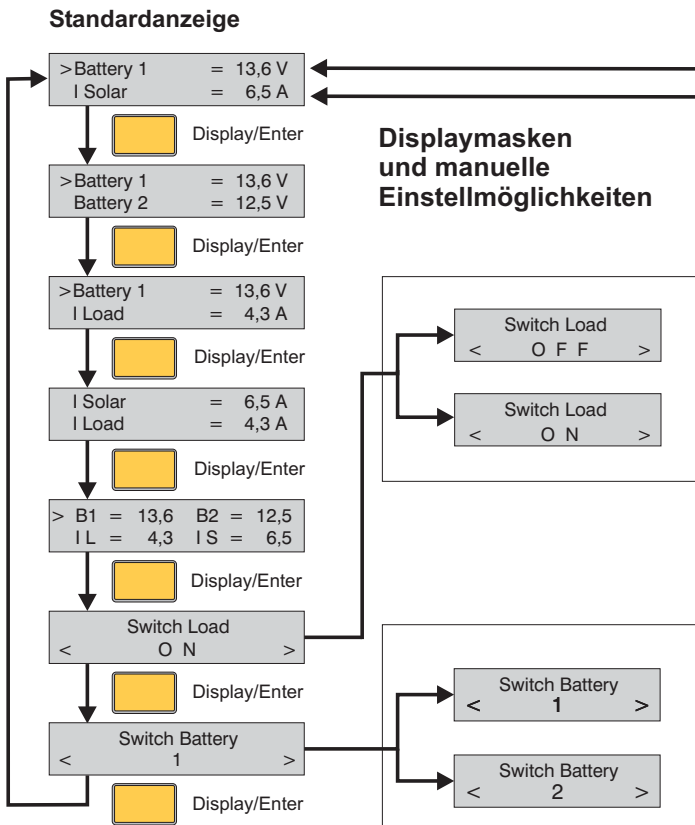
Standardanzeige

>Battery 1 = 13,6 V
I Solar = 6,5 A

Display/Enter

Displaymasken und manuelle Einstellmöglichkeiten

>Battery 1 = 13,6 V
Battery 2 = 12,5 V

Display/Enter

>Battery 1 = 13,6 V
I Load = 4,3 A

Display/Enter

Switch Load
< O F F >

Switch Load
< O N >

I Solar = 6,5 A
I Load = 4,3 A

Display/Enter

> B1 = 13,6 B2 = 12,5
I L = 4,3 I S = 6,5

Display/Enter

Switch Load
< O N >

Display/Enter

Switch Battery
< 1 >

Switch Battery
< 1 >

Switch Battery
< 2 >

Display/Enter